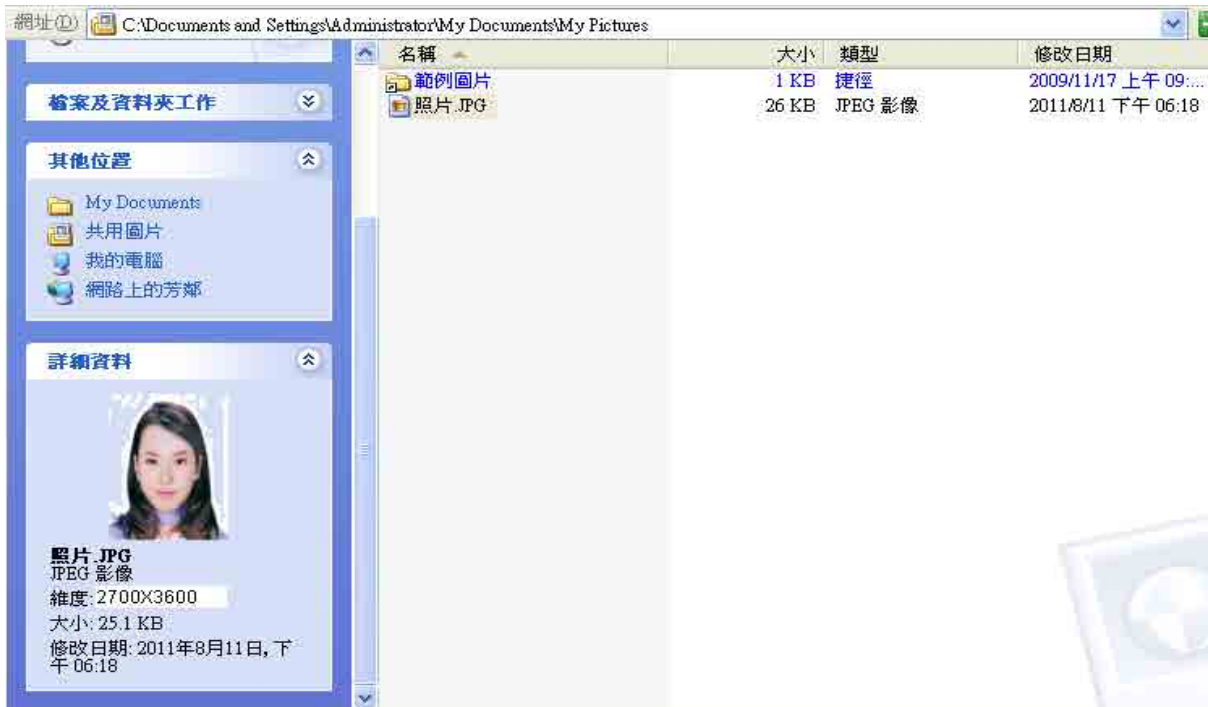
網址(D) C:\Documents and Settings\Administrator\My Documents\My Pictures

檔案及資料夾工作

其他位置

My Documents
共用圖片
我的電腦
網路上的芳鄰

詳細資料

照片.JPG
JPEG 影像
維度: 2700X3600
大小: 25.1 KB
修改日期: 2011年8月11日, 下午 06:18

| 名稱 | 大小 | 類型 | 修改日期 |
|---|---|---|---|
| 範例圖片 | 1 KB | 捷徑 | 2009/11/17 上午 09:... |
| 照片.JPG | 26 KB | JPEG 影像 | 2011/8/11 下午 06:18 |